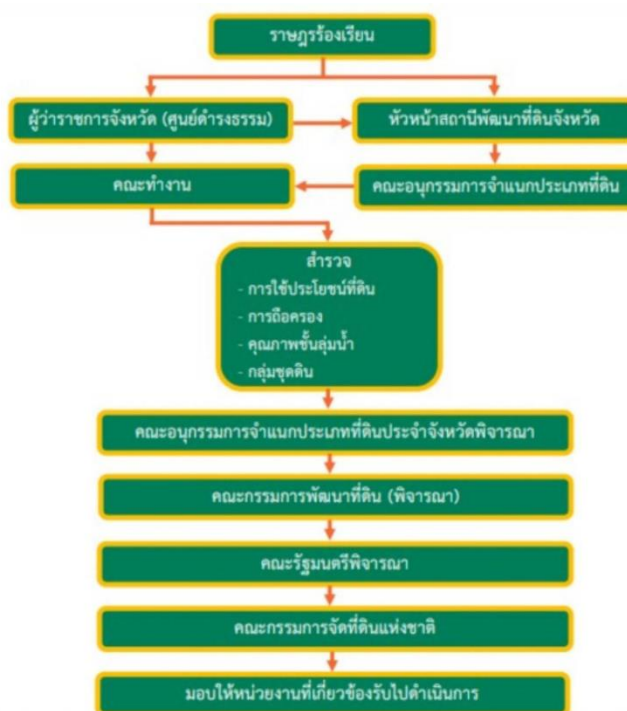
ราษฎรร้องเรียน

ผู้ว่าราชการจังหวัด (ศูนย์ดำรงธรรม)

หัวหน้าสถานีพัฒนาที่ดินจังหวัด

คณะทำงาน

คณะอนุกรรมการจำแนกประเภทที่ดิน

สำรวจ
- การใช้ประโยชน์ที่ดิน
- การถือครอง
- คุณภาพชั้นลุ่มน้ำ
- กลุ่มชุดดิน

คณะอนุกรรมการจำแนกประเภทที่ดินประจำจังหวัดพิจารณา

คณะกรรมการพัฒนาที่ดิน (พิจารณา)

คณะรัฐมนตรีพิจารณา

คณะกรรมการจัดที่ดินแห่งชาติ

มอบให้หน่วยงานที่เกี่ยวข้องรับไปดำเนินการ